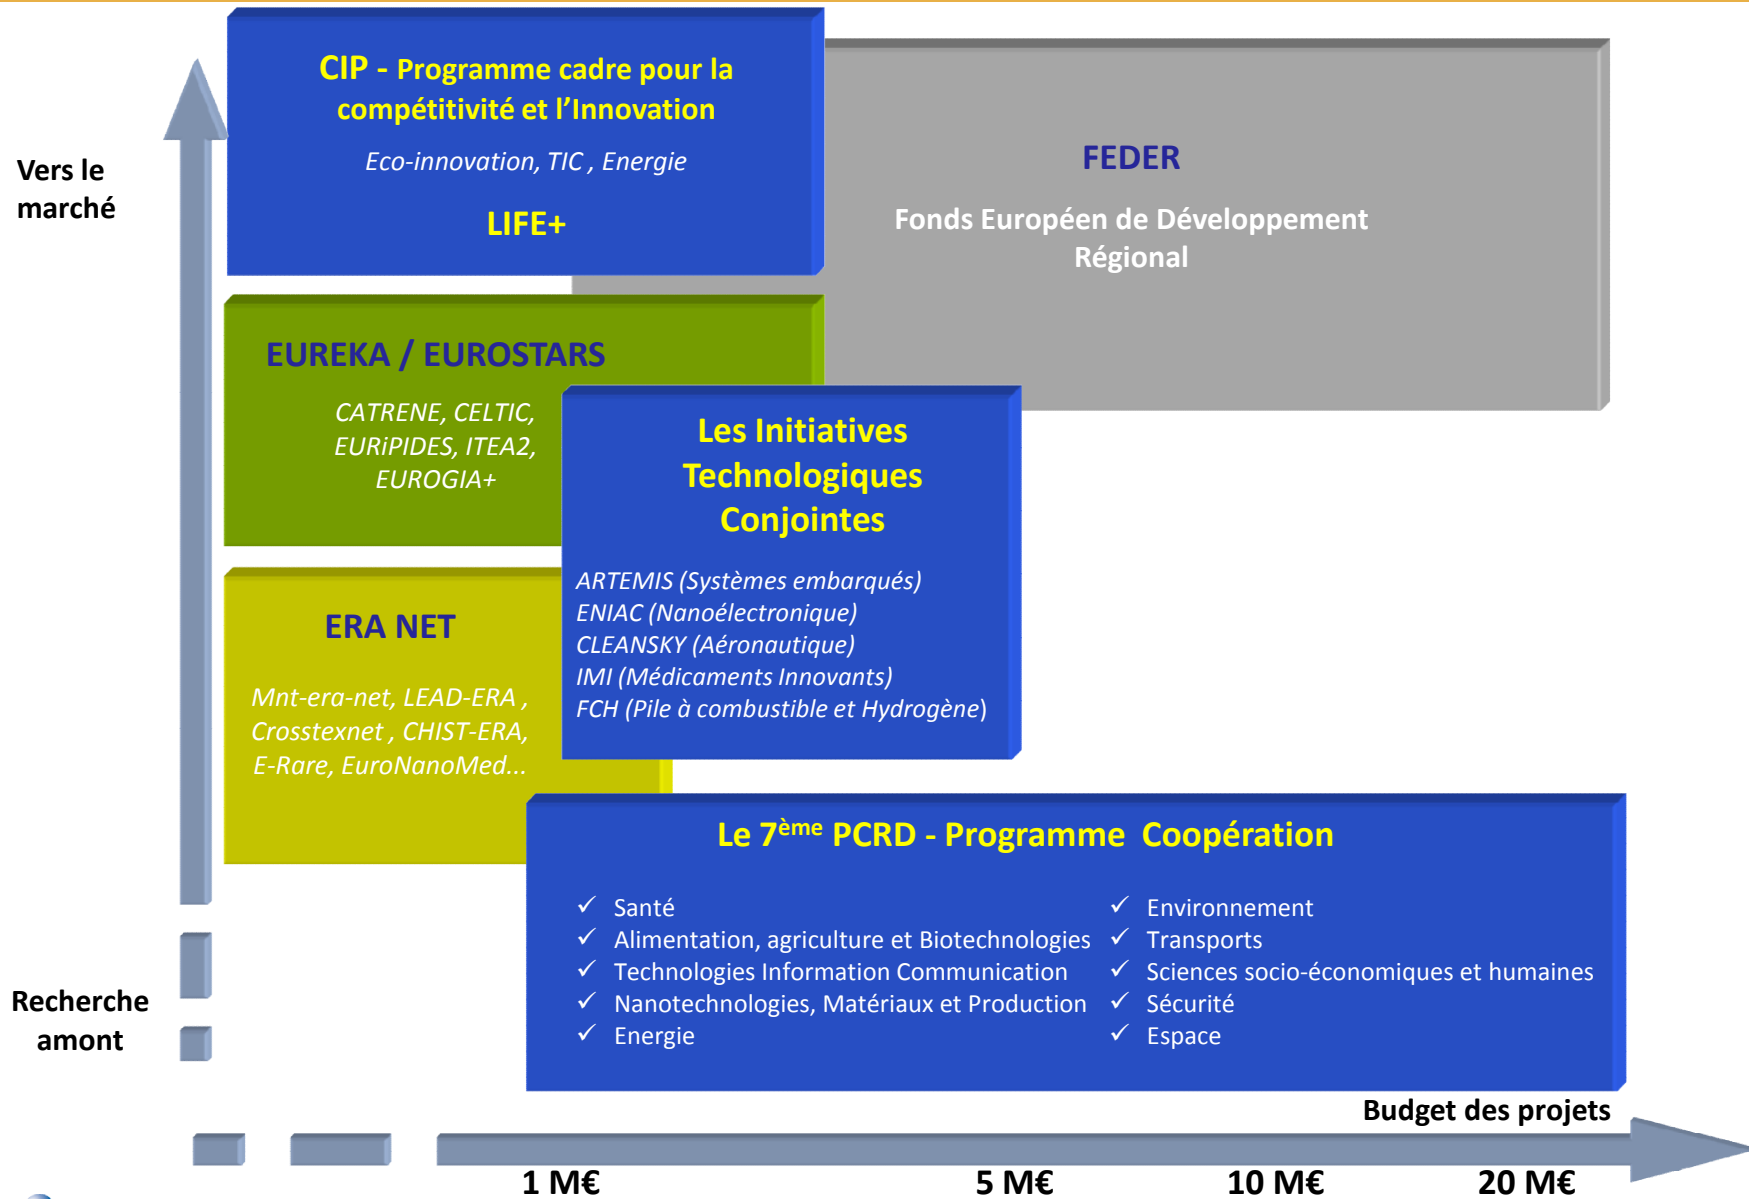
Vers le marché

CIP - Programme cadre pour la compétitivité et l'Innovation

Eco-innovation, TIC , Energie

LIFE+

FEDER

Fonds Européen de Développement Régional

EUREKA / EUROSTARS

CATRENE, CELTIC, EURiPIDES, ITEA2, EUROGIA+

Les Initiatives Technologiques Conjointes

ARTEMIS (Systèmes embarqués)
ENIAC (Nanoélectronique)
CLEANSKY (Aéronautique)
IMI (Médicaments Innovants)
FCH (Pile à combustible et Hydrogène)

ERA NET

Mnt-era-net, LEAD-ERA , Crosstexnet , CHIST-ERA, E-Rare, EuroNanoMed...

Le 7$^{ème}$ PCRD - Programme Coopération

✓ Santé
✓ Alimentation, agriculture et Biotechnologies
✓ Technologies Information Communication
✓ Nanotechnologies, Matériaux et Production
✓ Energie

✓ Environnement
✓ Transports
✓ Sciences socio-économiques et humaines
✓ Sécurité
✓ Espace

Recherche amont

Budget des projets

1 M€

5 M€

10 M€

20 M€